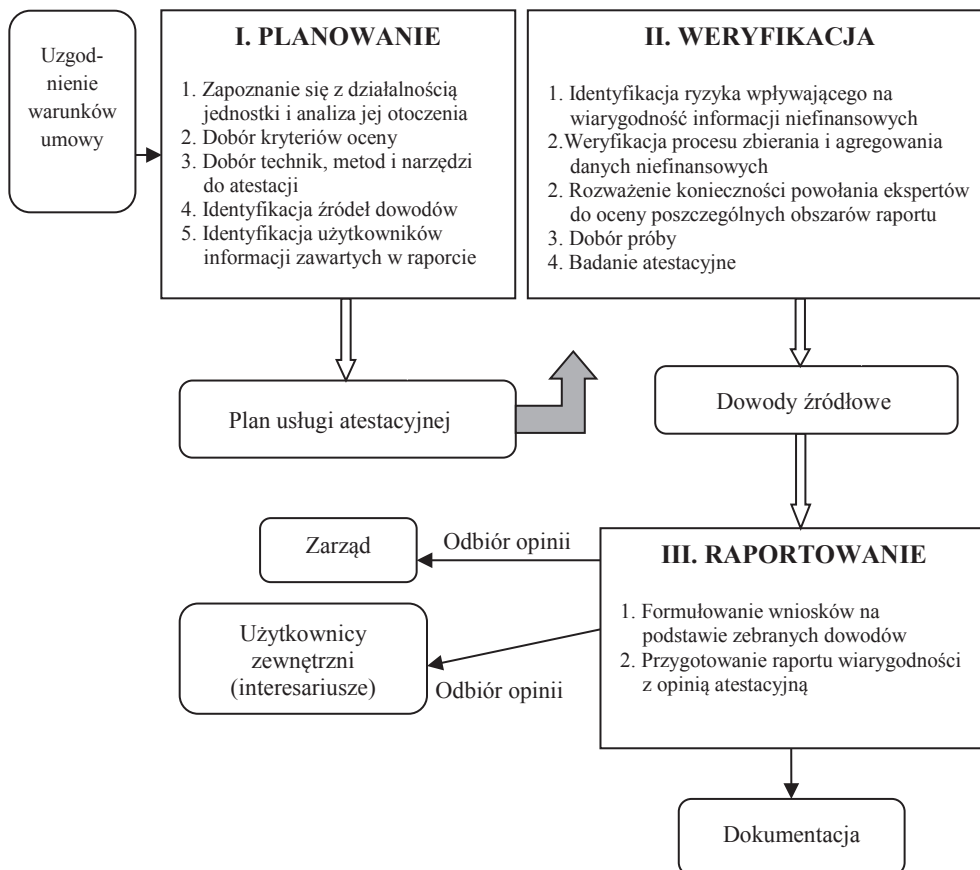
Uzgodnienie warunków umowy

I. PLANOWANIE

1. Zapoznanie się z działalnością jednostki i analiza jej otoczenia
2. Dobór kryteriów oceny
3. Dobór technik, metod i narzędzi do atestacji
4. Identyfikacja źródeł dowodów
5. Identyfikacja użytkowników informacji zawartych w raporcie

II. WERYFIKACJA

1. Identyfikacja ryzyka wpływającego na wiarygodność informacji niefinansowych
2.Weryfikacja procesu zbierania i agregowania danych niefinansowych
2. Rozważenie konieczności powołania ekspertów do oceny poszczególnych obszarów raportu
3. Dobór próby
4. Badanie atestacyjne

Plan usługi atestacyjnej

Dowody źródłowe

Zarząd

Odbiór opinii

III. RAPORTOWANIE

1. Formułowanie wniosków na podstawie zebranych dowodów
2. Przygotowanie raportu wiarygodności z opinią atestacyjną

Użytkownicy zewnętrzni (interesariusze)

Odbiór opinii

Dokumentacja